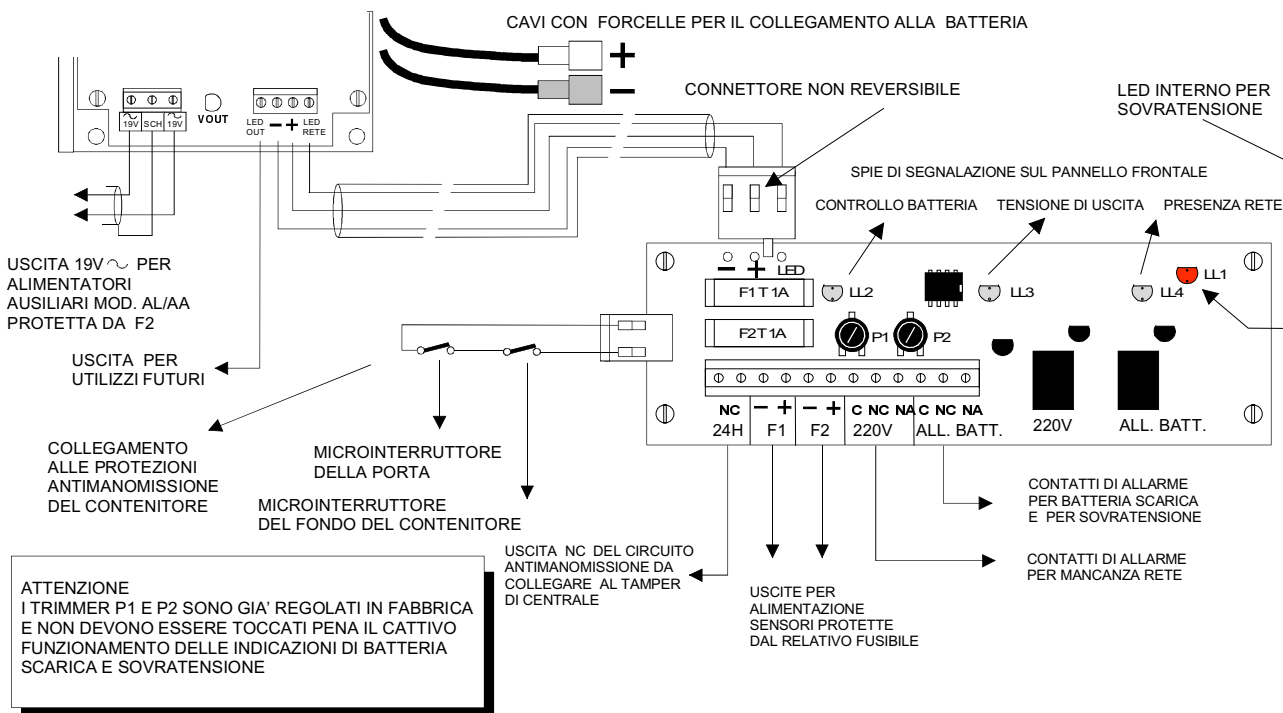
CAVI CON FORCELLE PER IL COLLEGAMENTO ALLA BATTERIA

+

–

CONNETTORE NON REVERSIBILE

LED INTERNO PER SOVRATENSIONE

19V SCH 19V

VOUT

LED OUT – + LED RETE

SPIE DI SEGNALAZIONE SUL PANNELLO FRONTALE

CONTROLLO BATTERIA

TENSIONE DI USCITA

PRESENZA RETE

USCITA 19V ~ PER ALIMENTATORI AUSILIARI MOD. AL/AA PROTETTA DA F2

– + LED

LL1

F1 T 1A

LL2

LL3

LL4

F2T 1A

P1

P2

USCITA PER UTILIZZI FUTURI

NC 24H

– + F1

– + F2

C NC NA 220V

C NC NA ALL. BATT.

220V

ALL. BATT.

COLLEGAMENTO ALLE PROTEZIONI ANTIMANOMISSIONE DEL CONTENITORE

MICROINTERRUTTORE DELLA PORTA

MICROINTERRUTTORE DEL FONDO DEL CONTENITORE

CONTATTI DI ALLARME PER BATTERIA SCARICA E PER SOVRATENSIONE

USCITA NC DEL CIRCUITO ANTIMANOMISSIONE DA COLLEGARE AL TAMPER DI CENTRALE

CONTATTI DI ALLARME PER MANCANZA RETE

USCITE PER ALIMENTAZIONE SENSORI PROTETTE DAL RELATIVO FUSIBILE

ATTENZIONE
I TRIMMER P1 E P2 SONO GIA' REGOLATI IN FABBRICA E NON DEVONO ESSERE TOCCATI PENA IL CATTIVO FUNZIONAMENTO DELLE INDICAZIONI DI BATTERIA SCARICA E SOVRATENSIONE